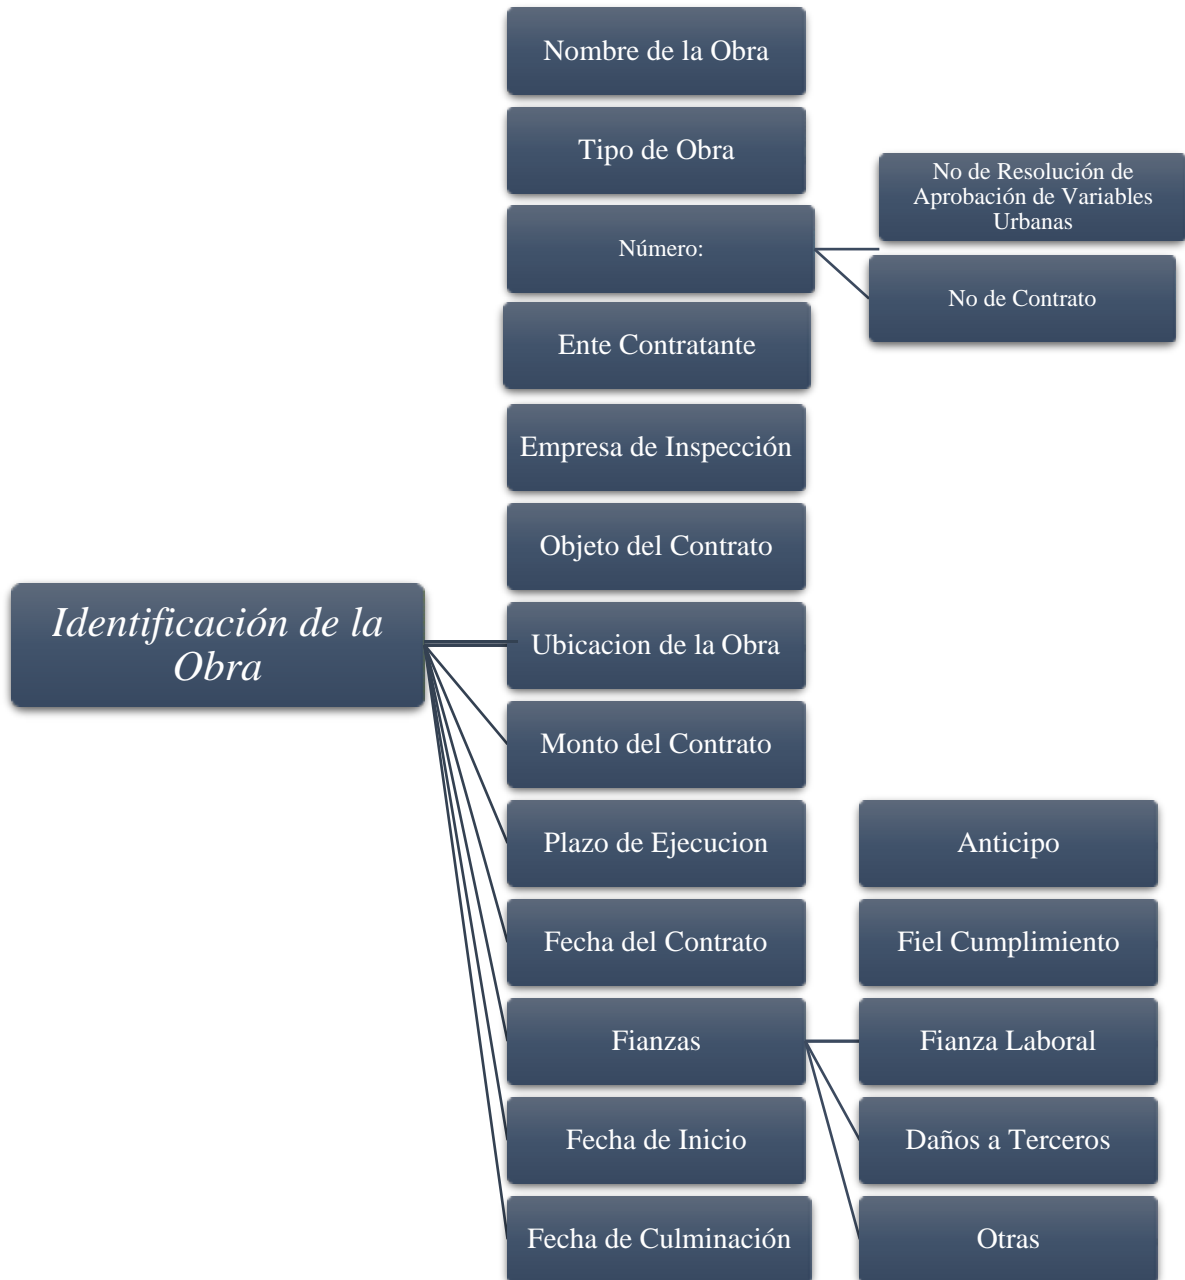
Identificación de la Obra

Nombre de la Obra

Tipo de Obra

Número:

No de Resolución de Aprobación de Variables Urbanas

No de Contrato

Ente Contratante

Empresa de Inspección

Objeto del Contrato

Ubicacion de la Obra

Monto del Contrato

Plazo de Ejecucion

Fecha del Contrato

Fianzas

Anticipo

Fiel Cumplimiento

Fianza Laboral

Daños a Terceros

Otras

Fecha de Inicio

Fecha de Culminación